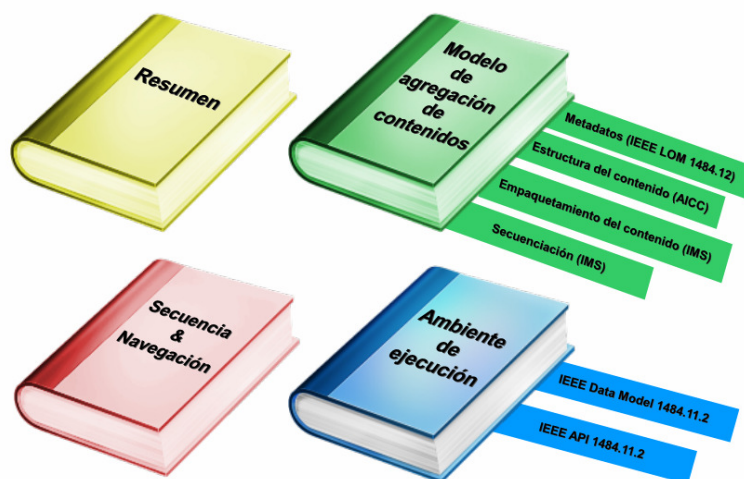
Resumen

Modelo de agregación de contenidos

Metadatos (IEEE LOM 1484.12)

Estructura del contenido (AICC)

Empaquetamiento del contenido (IMS)

Secuenciación (IMS)

Secuencia & Navegación

Ambiente de ejecución

IEEE Data Model 1484.11.2

IEEE API 1484.11.2